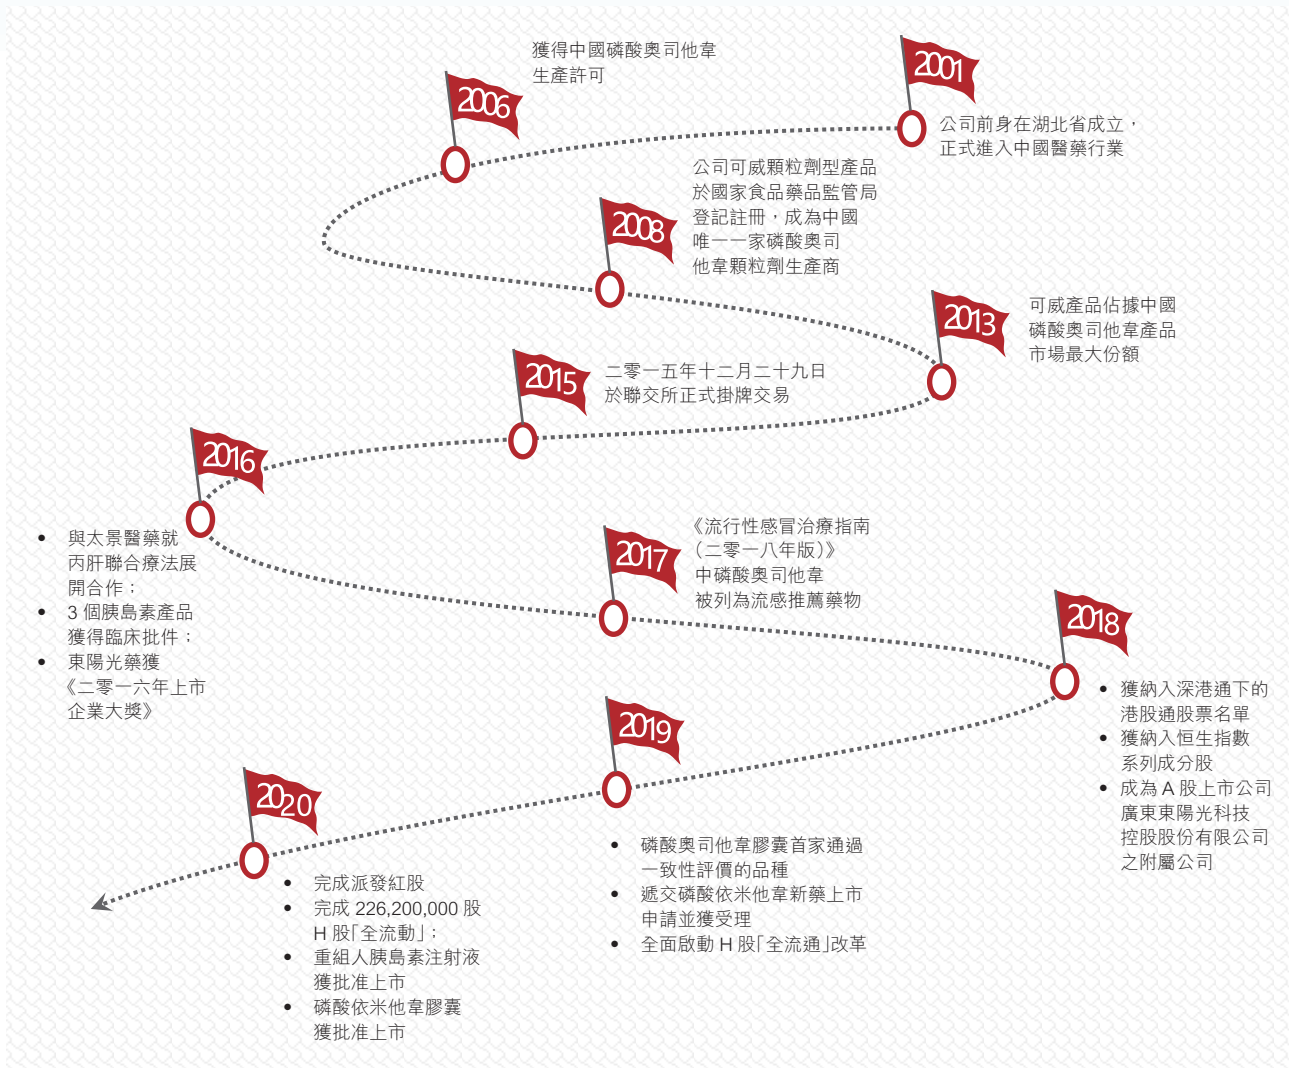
2001
公司前身在湖北省成立，正式進入中國醫藥行業

2006
獲得中國磷酸奧司他韋生產許可

2008
公司可威顆粒劑型產品於國家食品藥品監管局登記註冊，成為中國唯一一家磷酸奧司他韋顆粒劑生產商

2013
可威產品佔據中國磷酸奧司他韋產品市場最大份額

2015
二零一五年十二月二十九日於聯交所正式掛牌交易

2016
- 與太景醫藥就丙肝聯合療法展開合作；
- 3 個胰島素產品獲得臨床批件；
- 東陽光藥獲《二零一六年上市企業大獎》

2017
《流行性感冒治療指南（二零一八年版）》中磷酸奧司他韋被列為流感推薦藥物

2018
- 獲納入深港通下的港股通股票名單
- 獲納入恒生指數系列成分股
- 成為 A 股上市公司廣東東陽光科技控股股份有限公司之附屬公司

2019
- 磷酸奧司他韋膠囊首家通過一致性評價的品種
- 遞交磷酸依米他韋新藥上市申請並獲受理
- 全面啟動 H 股「全流通」改革

2020
- 完成派發紅股
- 完成 226,200,000 股 H 股「全流動」；
- 重組人胰島素注射液獲批准上市
- 磷酸依米他韋膠囊獲批准上市